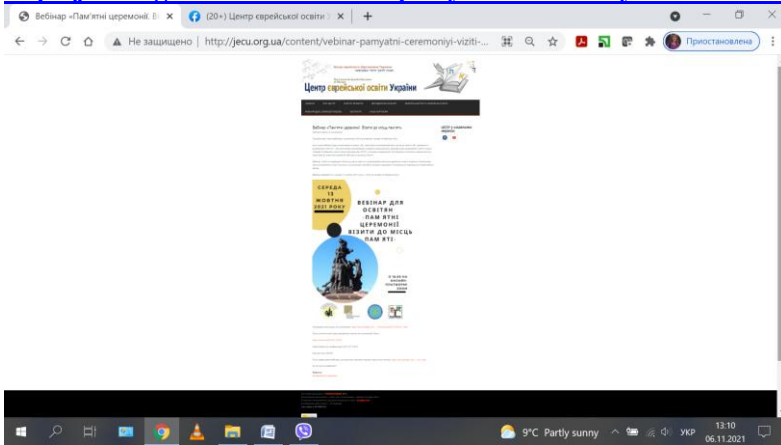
Вебінар «Пам'ятні церемоній. В ×
(20+) Центр єврейської освіти ×
+
Не защищено | http://jecu.org.ua/content/vebinar-pamyatni-ceremoniyi-viziti-...
Приостановлена
Центр єврейської освіти України
Вебінар «Пам'ятні церемонії. Візити до місць пам'яті»
СЕРЕДА 13 ЖОВТНЯ 2021 РОКУ
ВЕБІНАР ДЛЯ ОСВІТЯН «ПАМ'ЯТНІ ЦЕРЕМОНІЇ. ВІЗИТИ ДО МІСЦЬ ПАМ'ЯТІ»
9°C Partly sunny
УКР
13:10
06.11.2021